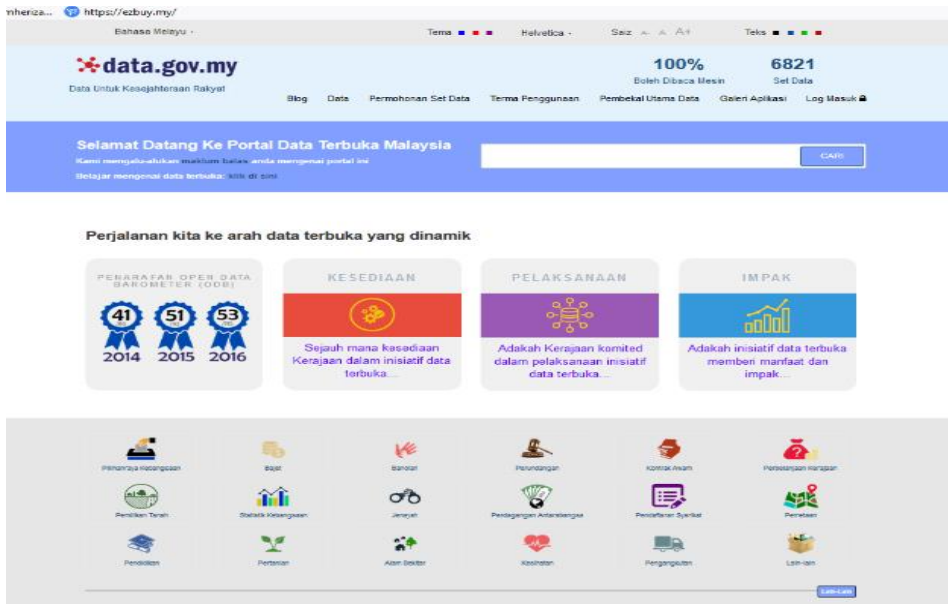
nheriza... https://ezbuy.my/

Bahasa Melayu · Tema Helvetica · Saiz A- A A+ Teks

data.gov.my
Data Untuk Kesejahteraan Rakyat

100%
Boleh Dibaca Mesin

6821
Set Data

Blog Data Permohonan Set Data Terma Penggunaan Pembekal Utama Data Galeri Aplikasi Log Masuk

Selamat Datang Ke Portal Data Terbuka Malaysia
Kami mengalu-alukan maklum balas anda mengenai portal ini
Belajar mengenai data terbuka: klik di sini

CARI

Perjalanan kita ke arah data terbuka yang dinamik

PENARAFAN OPEN DATA BAROMETER (ODB)
41 51 53
2014 2015 2016

KESEDIAAN
Sejauh mana kesediaan Kerajaan dalam inisiatif data terbuka...

PELAKSANAAN
Adakah Kerajaan komited dalam pelaksanaan inisiatif data terbuka...

IMPAK
Adakah inisiatif data terbuka memberi manfaat dan impak...

Perkhidmatan Kewangan Bajet Bandar Perundangan Kontrak Awam Perbelanjaan Kerajaan
Pemilikan Tanah Statistik Kebangsaan Jenayah Perdagangan Antarabangsa Pendaftaran Syarikat Pemetaan
Pendidikan Pertanian Alam Sekitar Kesihatan Pengangkutan Lain-lain

Lain-lain